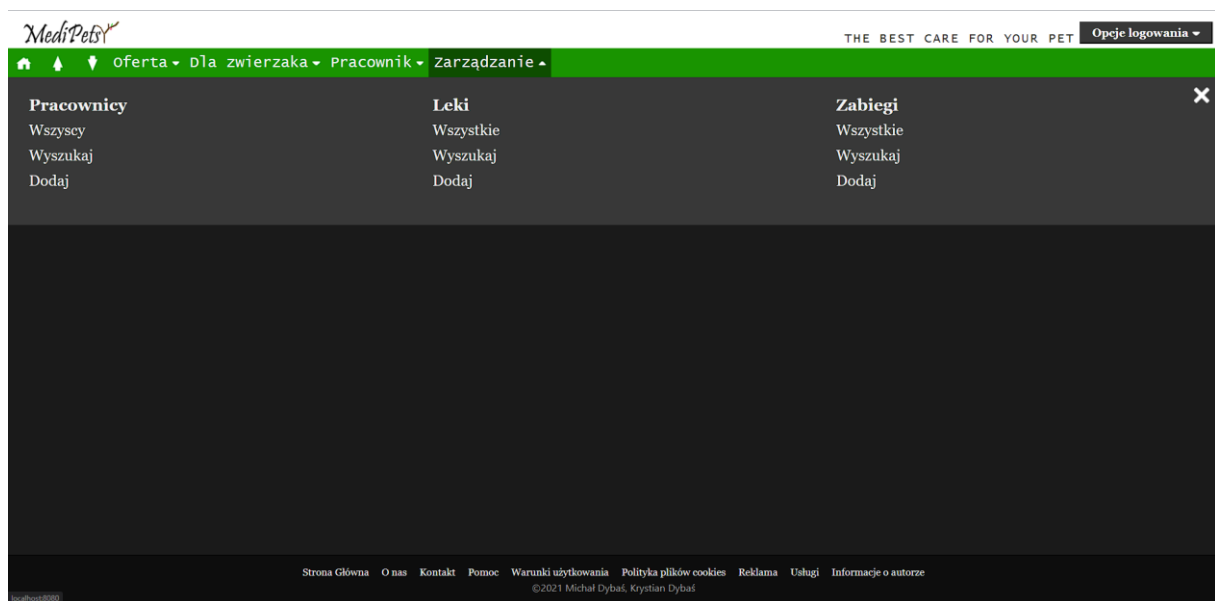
MediPets

THE BEST CARE FOR YOUR PET

Opcje logowania

Oferta Dla zwierzaka Pracownik Zarządzanie

Pracownicy
Wszyscy
Wyszukaj
Dodaj

Leki
Wszystkie
Wyszukaj
Dodaj

Zabiegi
Wszystkie
Wyszukaj
Dodaj

Strona Główna O nas Kontakt Pomoc Warunki użytkowania Polityka plików cookies Reklama Usługi Informacje o autorze

©2021 Michał Dybaś, Krystian Dybaś

localhost:8080